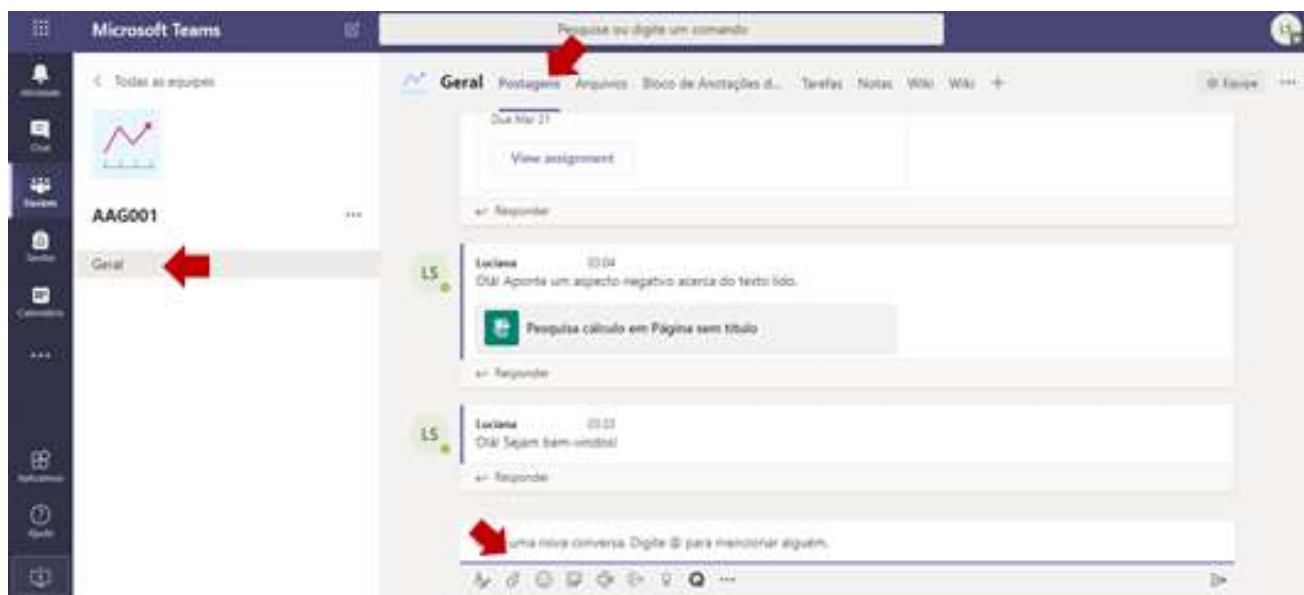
Microsoft Teams

Pesquise ou digite um comando

Atividade
Chat
Equipes
Tarefas
Calendário
...
Aplicativos
Ajuda

< Todas as equipes

AAG001 ...

Geral

Geral Postagens Arquivos Bloco de Anotações d... Tarefas Notas Wiki Wiki +

Equipe ...

Due Mar 21

View assignment

↩ Responder

LS Luciana 03:04
Olá! Aponte um aspecto negativo acerca do texto lido.

Pesquisa cálculo em Página sem título

↩ Responder

LS Luciana 03:03
Olá! Sejam bem-vindos!

↩ Responder

uma nova conversa. Digite @ para mencionar alguém.